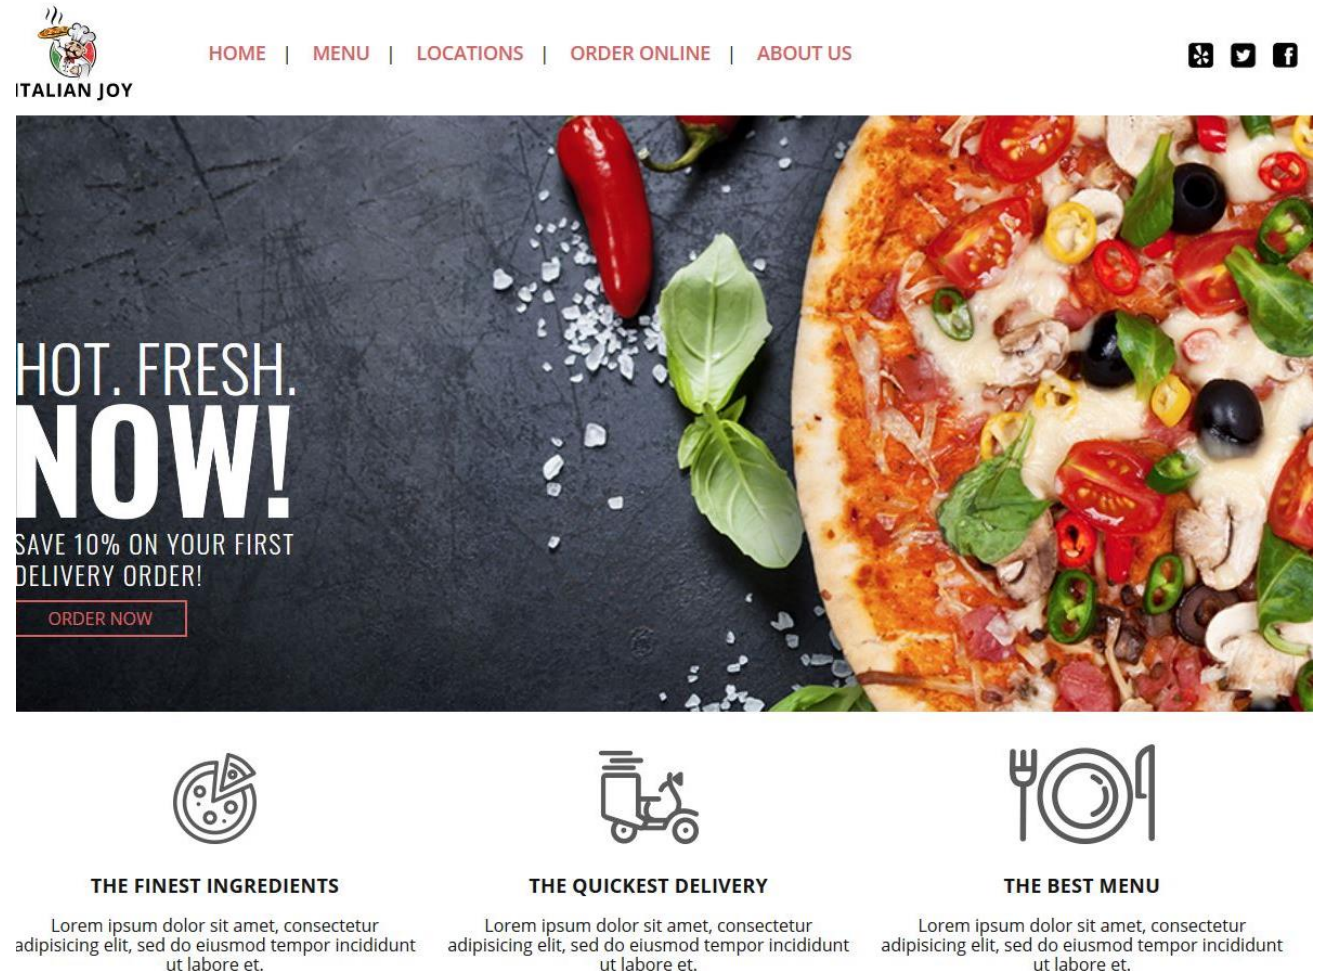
ITALIAN JOY

HOME | MENU | LOCATIONS | ORDER ONLINE | ABOUT US

HOT. FRESH.
NOW!
SAVE 10% ON YOUR FIRST DELIVERY ORDER!

ORDER NOW

THE FINEST INGREDIENTS

Lorem ipsum dolor sit amet, consectetur adipisicing elit, sed do eiusmod tempor incididunt ut labore et.

THE QUICKEST DELIVERY

Lorem ipsum dolor sit amet, consectetur adipisicing elit, sed do eiusmod tempor incididunt ut labore et.

THE BEST MENU

Lorem ipsum dolor sit amet, consectetur adipisicing elit, sed do eiusmod tempor incididunt ut labore et.